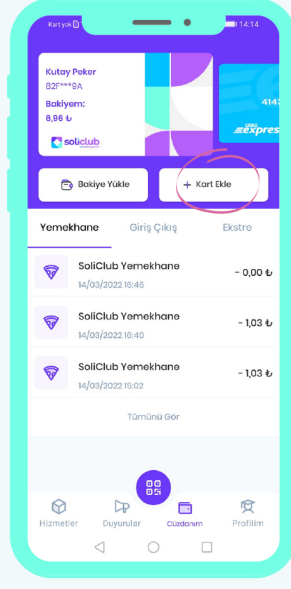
Kart yok

14:14

Kutay Poker
B2F***9A

Bakiyem:
8,98 ₺

soliclub

414

express

Bakiye Yükle

+ Kart Ekle

Yemekhane

Giriş Çıkış

Ekstre

SoliClub Yemekhane
14/03/2022 16:46
- 0,00 ₺

SoliClub Yemekhane
14/03/2022 16:40
- 1,03 ₺

SoliClub Yemekhane
14/03/2022 15:02
- 1,03 ₺

Tümünü Gör

Hizmetler

Duyurular

Cüzdanım

Profilim